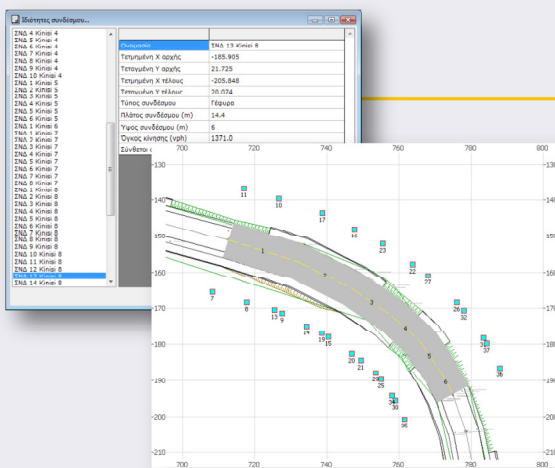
Ιδιότητες συνδέσμων...

ΣΝΔ 3 Κίνησι 4
ΣΝΔ 5 Κίνησι 4
ΣΝΔ 6 Κίνησι 4
ΣΝΔ 7 Κίνησι 4
ΣΝΔ 8 Κίνησι 4
ΣΝΔ 9 Κίνησι 4
ΣΝΔ 10 Κίνησι 4
ΣΝΔ 1 Κίνησι 5
ΣΝΔ 2 Κίνησι 5
ΣΝΔ 3 Κίνησι 5
ΣΝΔ 4 Κίνησι 5
ΣΝΔ 5 Κίνησι 5
ΣΝΔ 1 Κίνησι 6
ΣΝΔ 2 Κίνησι 6
ΣΝΔ 2 Κίνησι 7
ΣΝΔ 3 Κίνησι 7
ΣΝΔ 4 Κίνησι 7
ΣΝΔ 5 Κίνησι 7
ΣΝΔ 6 Κίνησι 7
ΣΝΔ 7 Κίνησι 7
ΣΝΔ 8 Κίνησι 7
ΣΝΔ 1 Κίνησι 8
ΣΝΔ 2 Κίνησι 8
ΣΝΔ 3 Κίνησι 8
ΣΝΔ 4 Κίνησι 8
ΣΝΔ 5 Κίνησι 8
ΣΝΔ 6 Κίνησι 8
ΣΝΔ 7 Κίνησι 8
ΣΝΔ 8 Κίνησι 8
ΣΝΔ 9 Κίνησι 8
ΣΝΔ 10 Κίνησι 8
ΣΝΔ 11 Κίνησι 8
ΣΝΔ 12 Κίνησι 8
ΣΝΔ 13 Κίνησι 8
ΣΝΔ 14 Κίνησι 8

| Ονομασία | ΣΝΔ 13 Κίνησι 8 |
|---|---|
| Τετμημένη Χ αρχής | -185.905 |
| Τεταγμένη Υ αρχής | 21.725 |
| Τετμημένη Χ τέλους | -205.848 |
| Τεταγμένη Υ τέλους | 20.074 |
| Τύπος συνδέσμου | Γέφυρα |
| Πλάτος συνδέσμου (m) | 14.4 |
| Ύψος συνδέσμου (m) | 6 |
| Όγκος κίνησης (vph) | 1371.0 |
| Σύνθεση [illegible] | |

700 720 740 760 780 800
-130 -140 -150 -160 -170 -180 -190 -200 -210
11 10 17 16 14 23 22 27 7 8 13 9 1 2 3 4 5 6 26 32 18 37 36 19 15 20 21 24 25 28 35 30 34